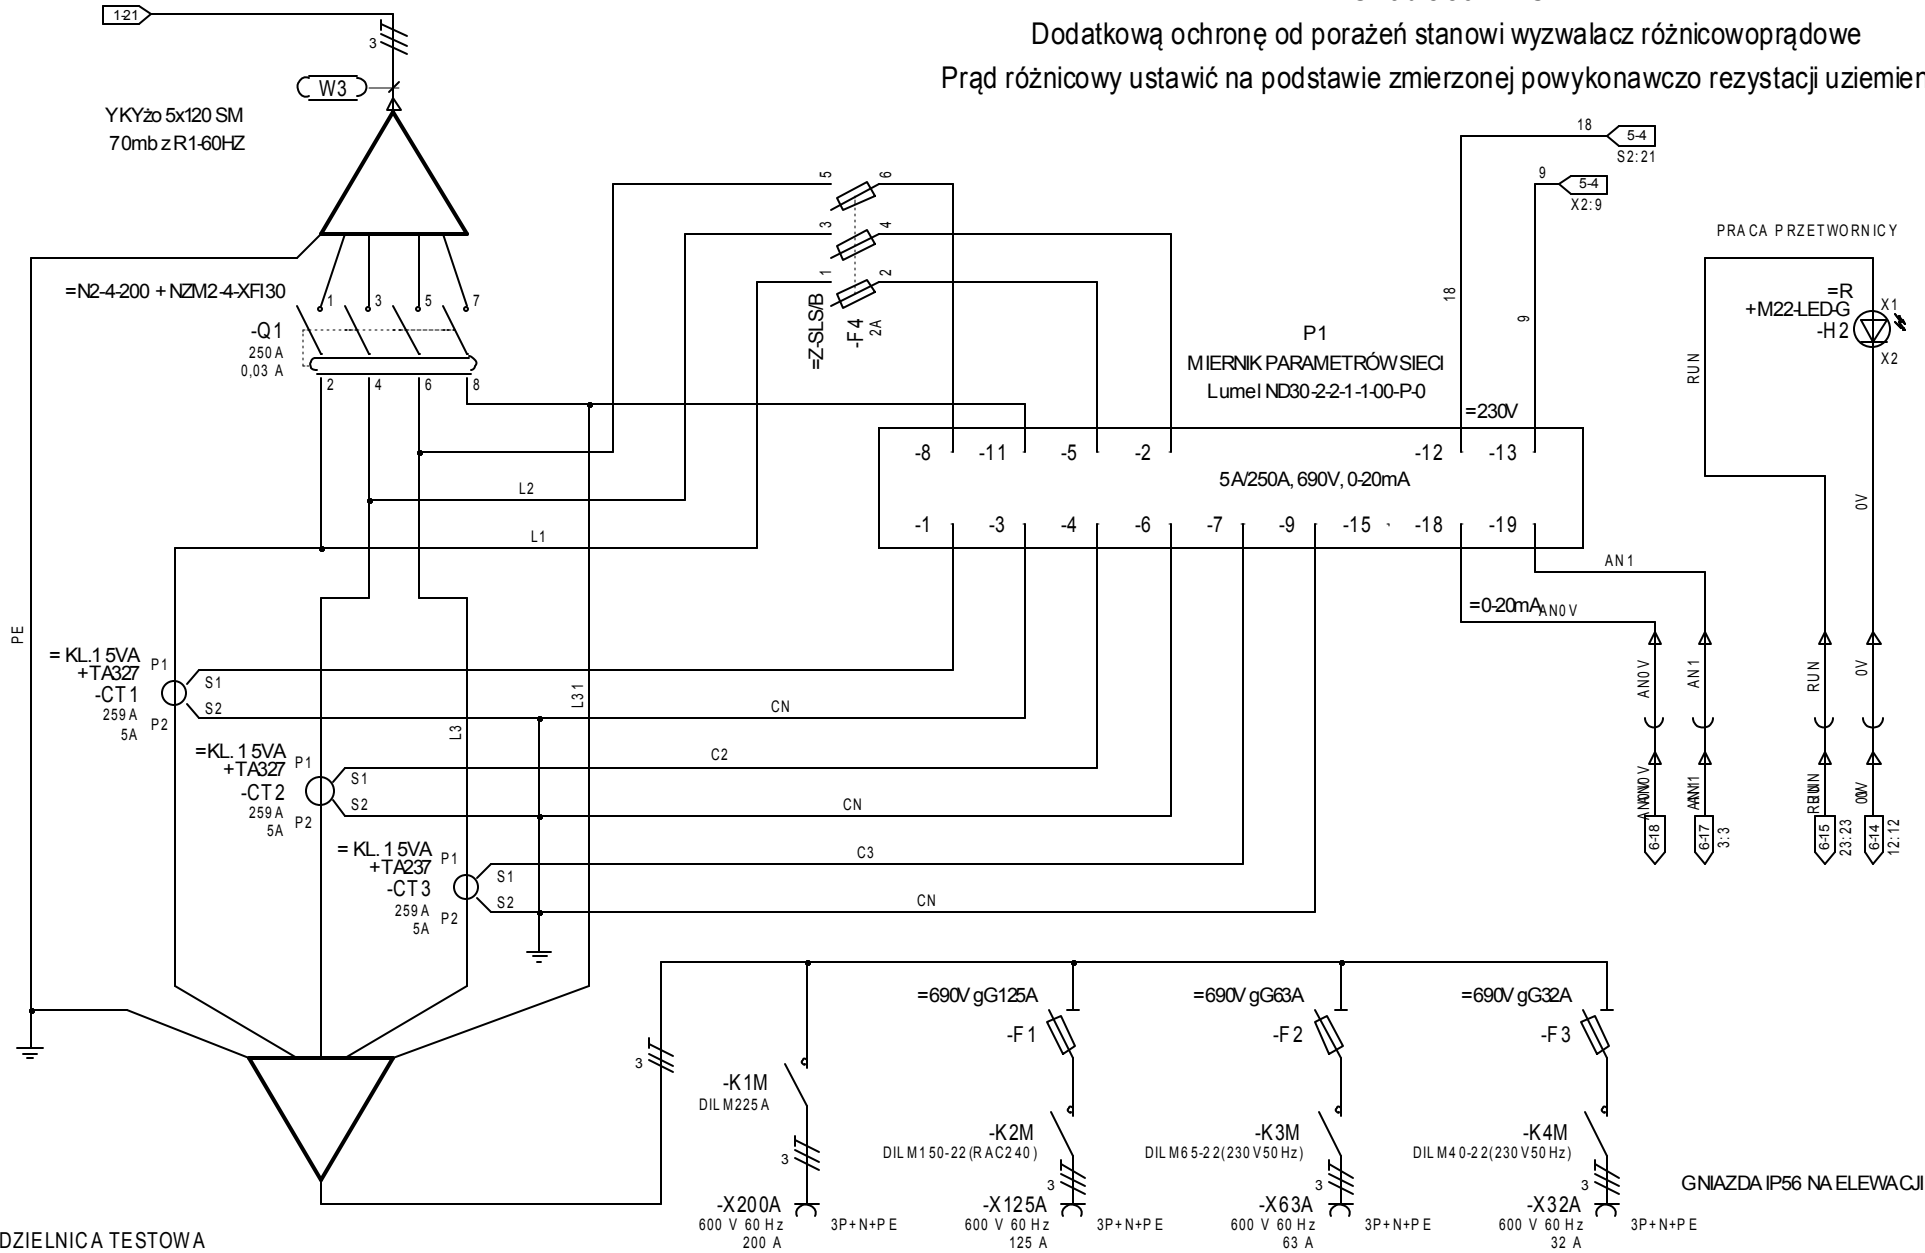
Dodatkową ochronę od porażeń stanowi wyzwalacz różnicowoprądowe
Prąd różnicowy ustawić na podstawie zmierzonej powykonawczo rezystacji uziemier

1-21
3
W3
YKYżo 5x120 SM
70mb z R1-60HZ

=N2-4-200 + NZM2-4-XFI30
1 3 5 7
-Q1
250 A
0,03 A
2 4 6 8

5 6
3 4
1 2
=Z-SLS/B
-F4
2A

18
5-4
S2:21
9
5-4
X2:9
18
9

P1
MIERNIK PARAMETRÓW SIECI
Lumel ND30-2-2-1-1-00-P-0
=230V
-8 -11 -5 -2 -12 -13
5A/250A, 690V, 0-20mA
-1 -3 -4 -6 -7 -9 -15 -18 -19

PRACA PRZETWORNICY
=R
+M22-LED-G
-H2
X1
X2
RUN
0V

AN1
=0-20mA
AN0V
AN0V
AN1
RUN
0V
AN0V
AN1
RUN
0V
6-18
6-17
3:3
6-15
23:23
6-14
12:12

PE
L2
L1
L31
L3

=KL.1 5VA
+TA327
-CT1
259 A
5A
P1
P2
S1
S2
CN

=KL.1 5VA
+TA327
-CT2
259 A
5A
P1
P2
S1
S2
C2
CN

=KL.1 5VA
+TA237
-CT3
259 A
5A
P1
P2
S1
S2
C3
CN

=690V gG125A
-F1
=690V gG63A
-F2
=690V gG32A
-F3

3
-K1M
DILM225A
3
-K2M
DILM150-22(RAC240)
3
-K3M
DILM65-22(230V50Hz)
3
-K4M
DILM40-22(230V50Hz)
3

-X200A
600 V 60 Hz
200 A
3P+N+PE
-X125A
600 V 60 Hz
125 A
3P+N+PE
-X63A
600 V 60 Hz
63 A
3P+N+PE
-X32A
600 V 60 Hz
32 A
3P+N+PE

GNIAZDA IP56 NA ELEWACJI
DZIELNICA TESTOWA